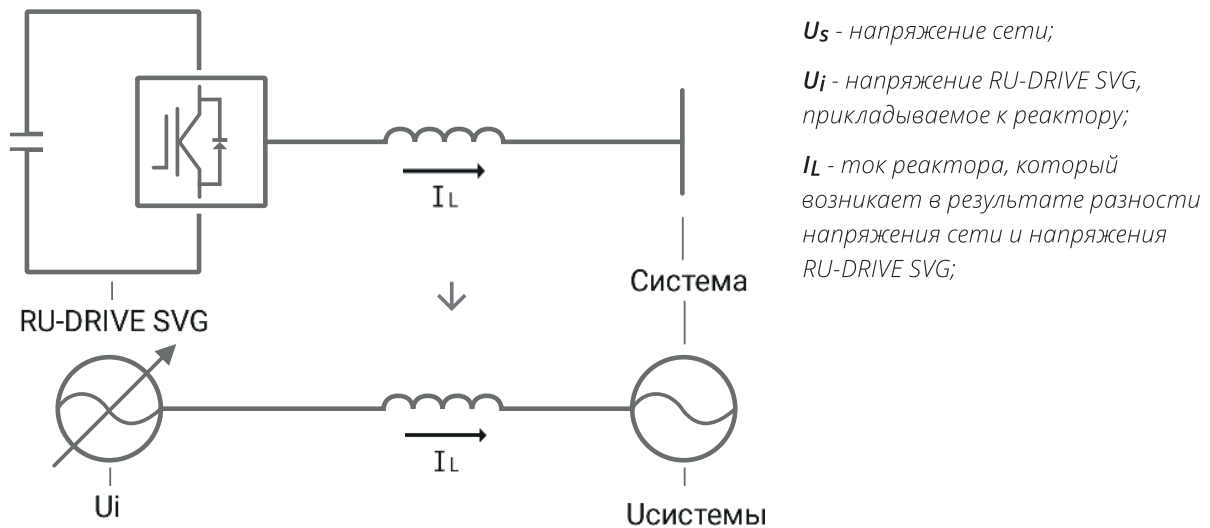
$I_L$

Система

RU-DRIVE SVG

$I_L$

Ui

Uсистемы

$U_S$ - напряжение сети;

$U_i$ - напряжение RU-DRIVE SVG, прикладываемое к реактору;

$I_L$ - ток реактора, который возникает в результате разности напряжения сети и напряжения RU-DRIVE SVG;